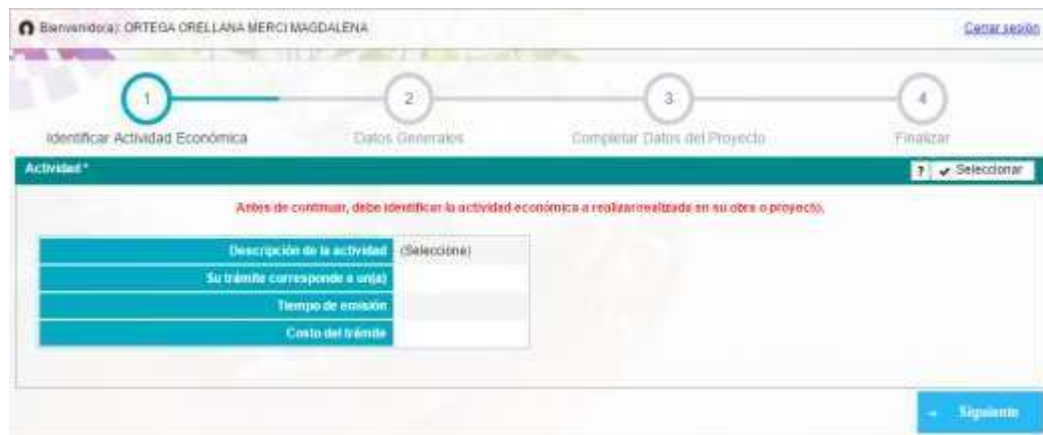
Bienvenido(a): ORTEGA ORELLANA MERCI MAGDALENA

Cerrar sesión

1
Identificar Actividad Económica

2
Datos Generales

3
Completar Datos del Proyecto

4
Finalizar

Actividad *

? ✔ Seleccionar

Antes de continuar, debe identificar la actividad económica a realizar/realizada en su obra o proyecto.

| Descripción de la actividad | (Seleccione) |
|---|---|
| Su trámite corresponde a un(a) | |
| Tiempo de emisión | |
| Costo del trámite | |

→ Siguiente